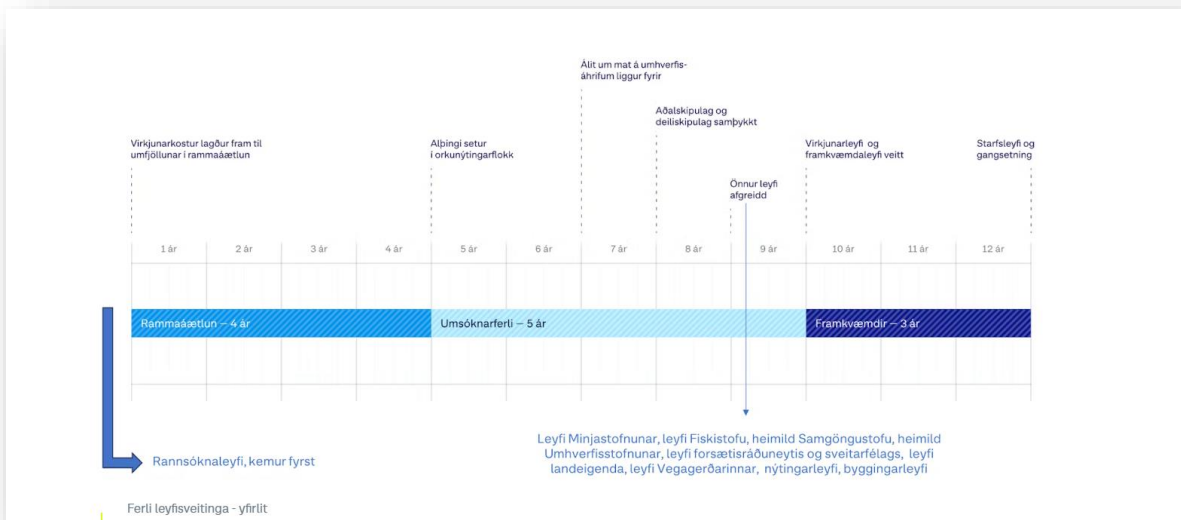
Álit um mat á umhverfisáhrifum liggur fyrir

Aðalskipulag og deiliskipulag samþykkt

Virkjunarkostur lagður fram til umfjöllunar í rammaáætlun

Alþingi setur í orkunýtingarflokk

Virkjunarleyfi og framkvæmdaleyfi veitt

Starfsleyfi og gangsetning

Önnur leyfi afgreidd

| 1 ár | 2 ár | 3 ár | 4 ár | 5 ár | 6 ár | 7 ár | 8 ár | 9 ár | 10 ár | 11 ár | 12 ár |
|---|---|---|---|---|---|---|---|---|---|---|---|

Rammaáætlun – 4 ár

Umsóknarferli – 5 ár

Framkvæmdir – 3 ár

Leyfi Minjastofnunar, leyfi Fiskistofu, heimild Samgöngustofu, heimild Umhverfisstofnunar, leyfi forsætisráðuneytis og sveitarfélags, leyfi landeigenda, leyfi Vegagerðarinnar, nýtingarleyfi, byggingarleyfi

Rannsóknaleyfi, kemur fyrst

Ferli leyfisveitinga - yfirlit